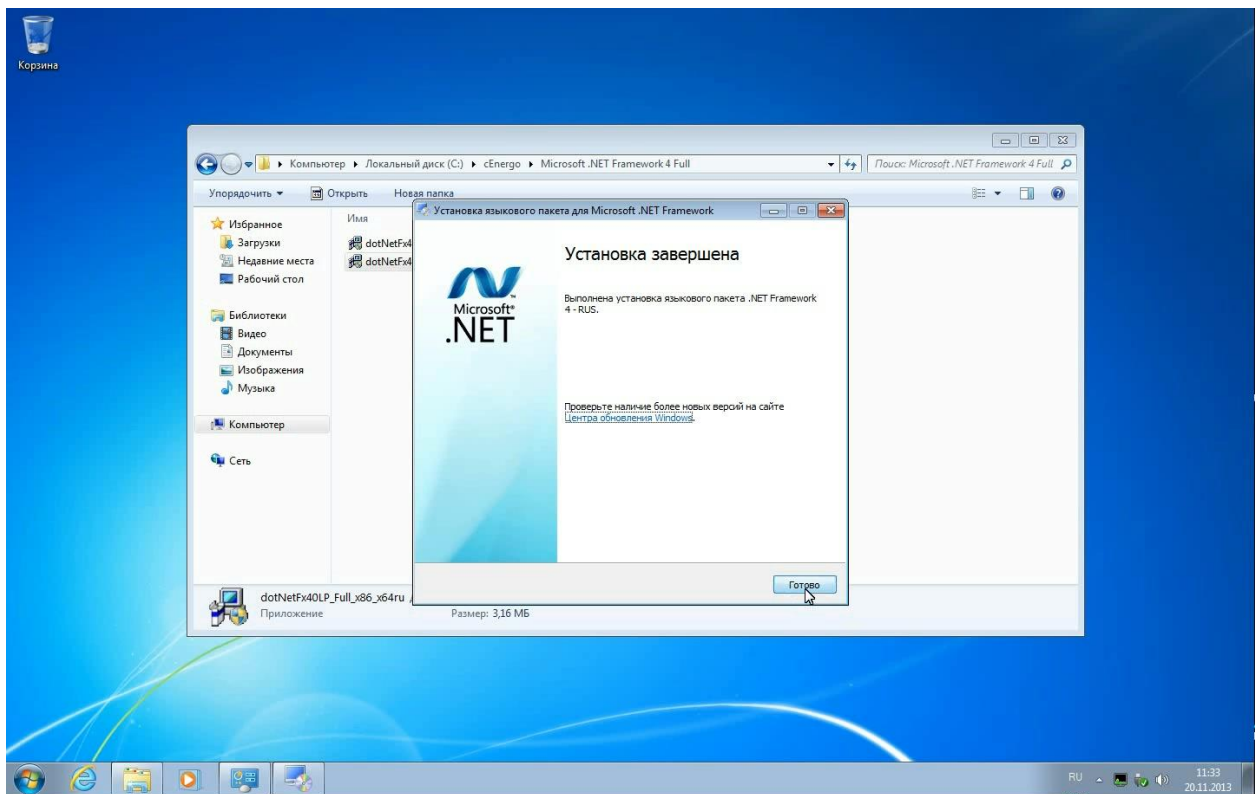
Корзина

Компьютер ▸ Локальный диск (C:) ▸ cEnergo ▸ Microsoft .NET Framework 4 Full

Поиск: Microsoft .NET Framework 4 Full

Упорядочить ▾ Открыть Новая папка

Избранное
Загрузки
Недавние места
Рабочий стол

Библиотеки
Видео
Документы
Изображения
Музыка

Компьютер

Сеть

Имя
dotNetFx4
dotNetFx4

Установка языкового пакета для Microsoft .NET Framework

Microsoft®
.NET

Установка завершена

Выполнена установка языкового пакета .NET Framework 4 - RUS.

Проверьте наличие более новых версий на сайте Центра обновления Windows.

Готово

dotNetFx40LP_Full_x86_x64ru
Приложение
Размер: 3,16 МБ

RU
11:33
20.11.2013